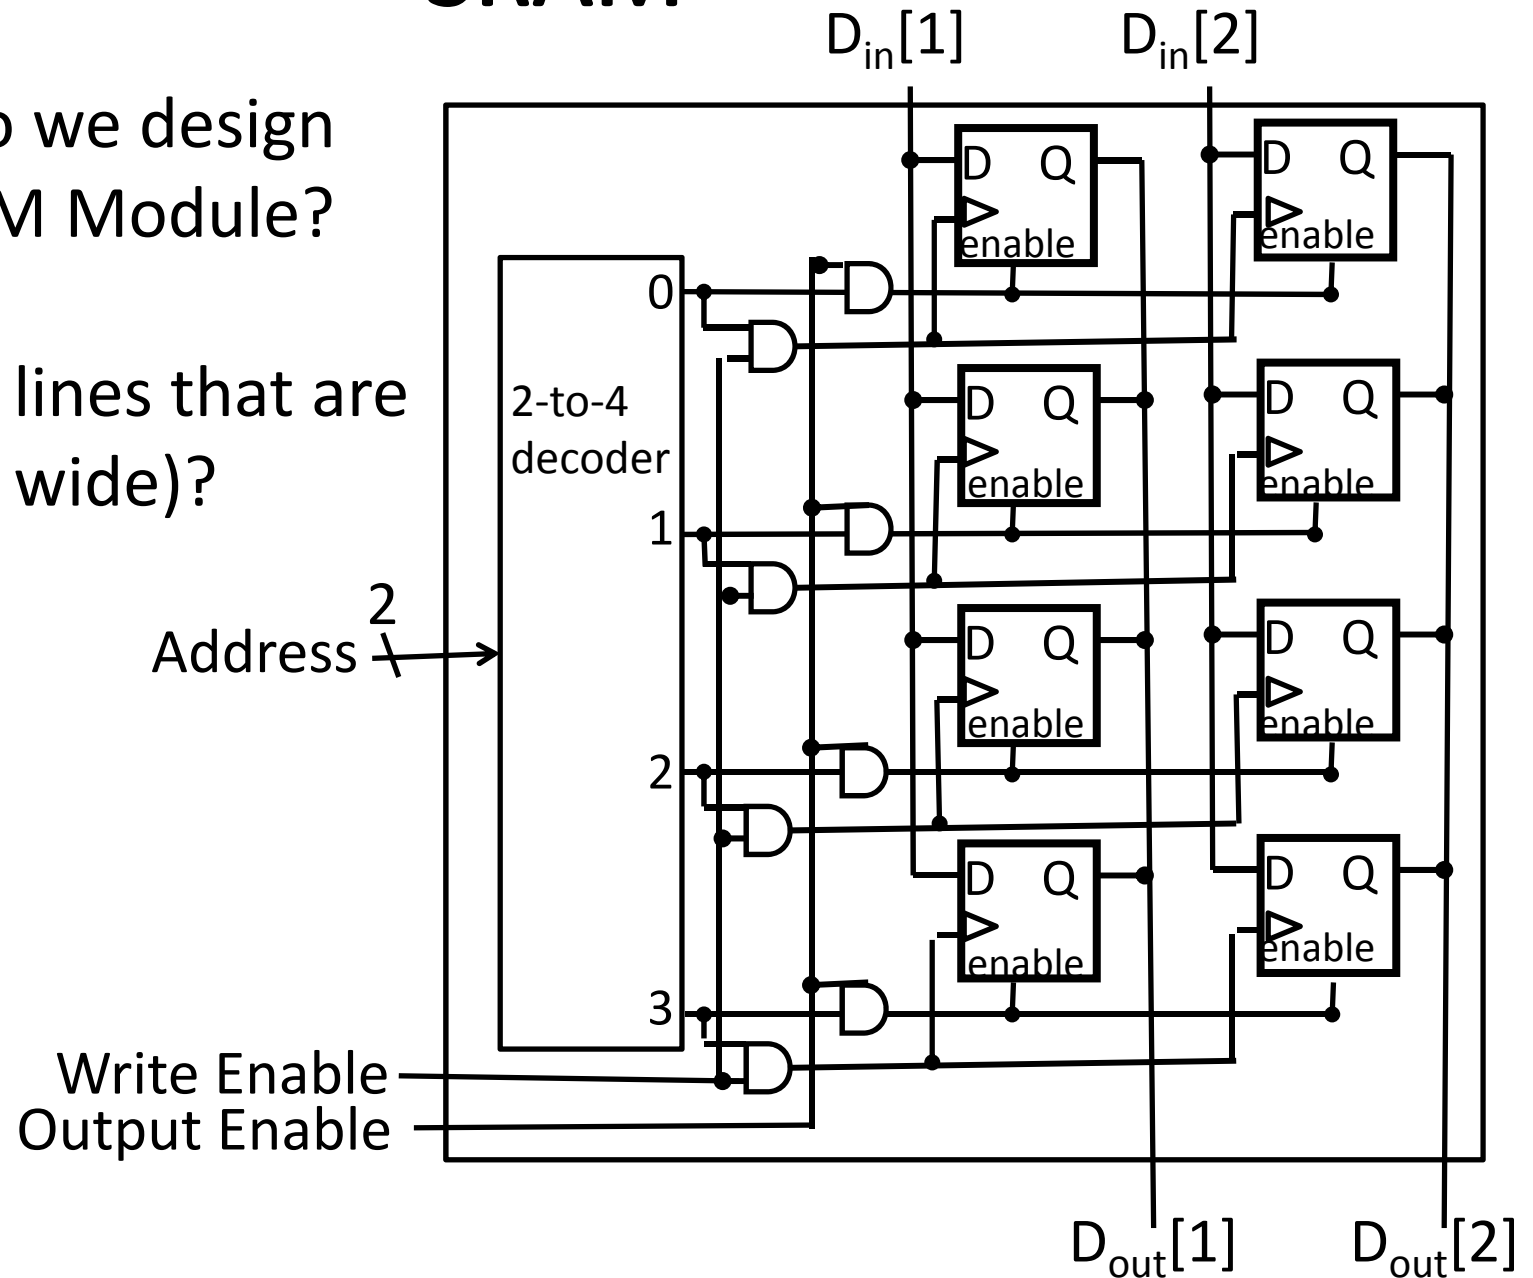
SRAM

o we design
M Module?

lines that are
wide)?

$D_{in}[1]$ $D_{in}[2]$

D Q
enable

D Q
enable

D Q
enable

D Q
enable

D Q
enable

D Q
enable

D Q
enable

D Q
enable

0
2-to-4
decoder
1
2
3

2
Address

Write Enable
Output Enable

$D_{out}[1]$ $D_{out}[2]$